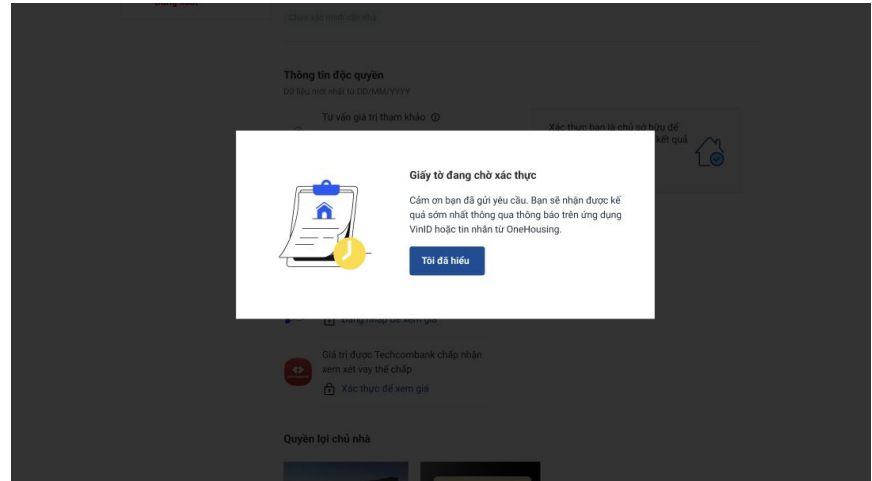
Thông tin độc quyền

Dữ liệu mới nhất từ DD/MM/YYYY

Tư vấn giá trị tham khảo

Xác thực bạn là chủ sở hữu để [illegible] kết quả

Giấy tờ đang chờ xác thực

Cảm ơn bạn đã gửi yêu cầu. Bạn sẽ nhận được kết quả sớm nhất thông qua thông báo trên ứng dụng VinID hoặc tin nhắn từ OneHousing.

Tôi đã hiểu

Đăng nhập để xem giá

Giá trị được Techcombank chấp nhận xem xét vay thế chấp

Xác thực để xem giá

Quyền lợi chủ nhà